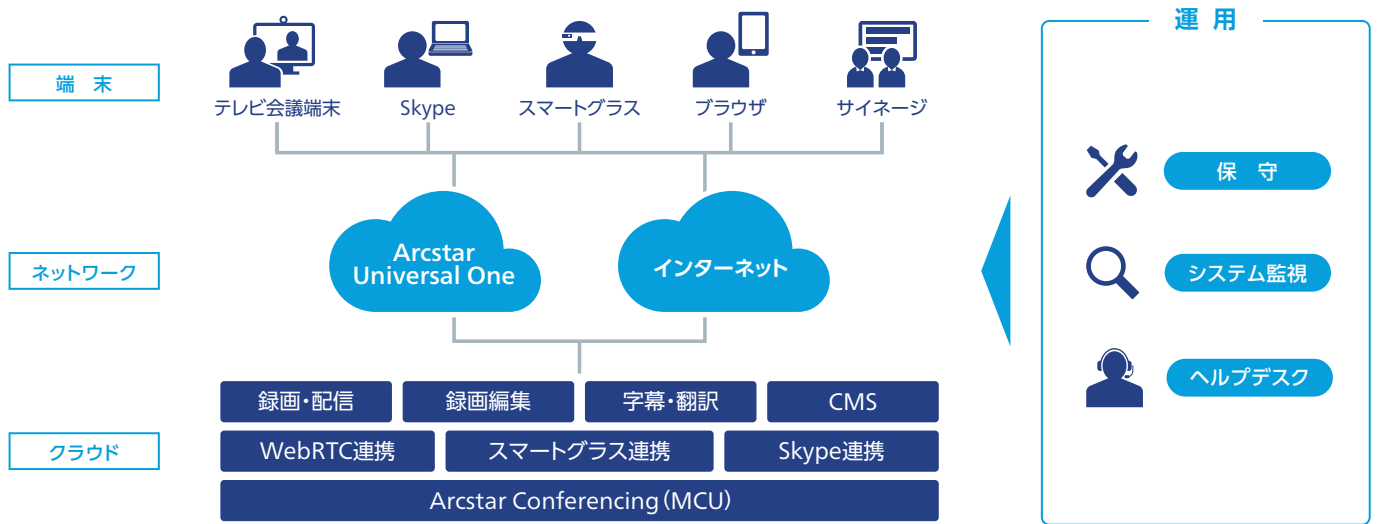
端　末

テレビ会議端末　Skype　スマートグラス　ブラウザ　サイネージ

ネットワーク

Arcstar Universal One

インターネット

クラウド

| 録画・配信 | 録画編集 | 字幕・翻訳 | CMS |
|---|---|---|---|

| WebRTC連携 | スマートグラス連携 | Skype連携 |
|---|---|---|

Arcstar Conferencing（MCU）

運 用

保　守

システム監視

ヘルプデスク